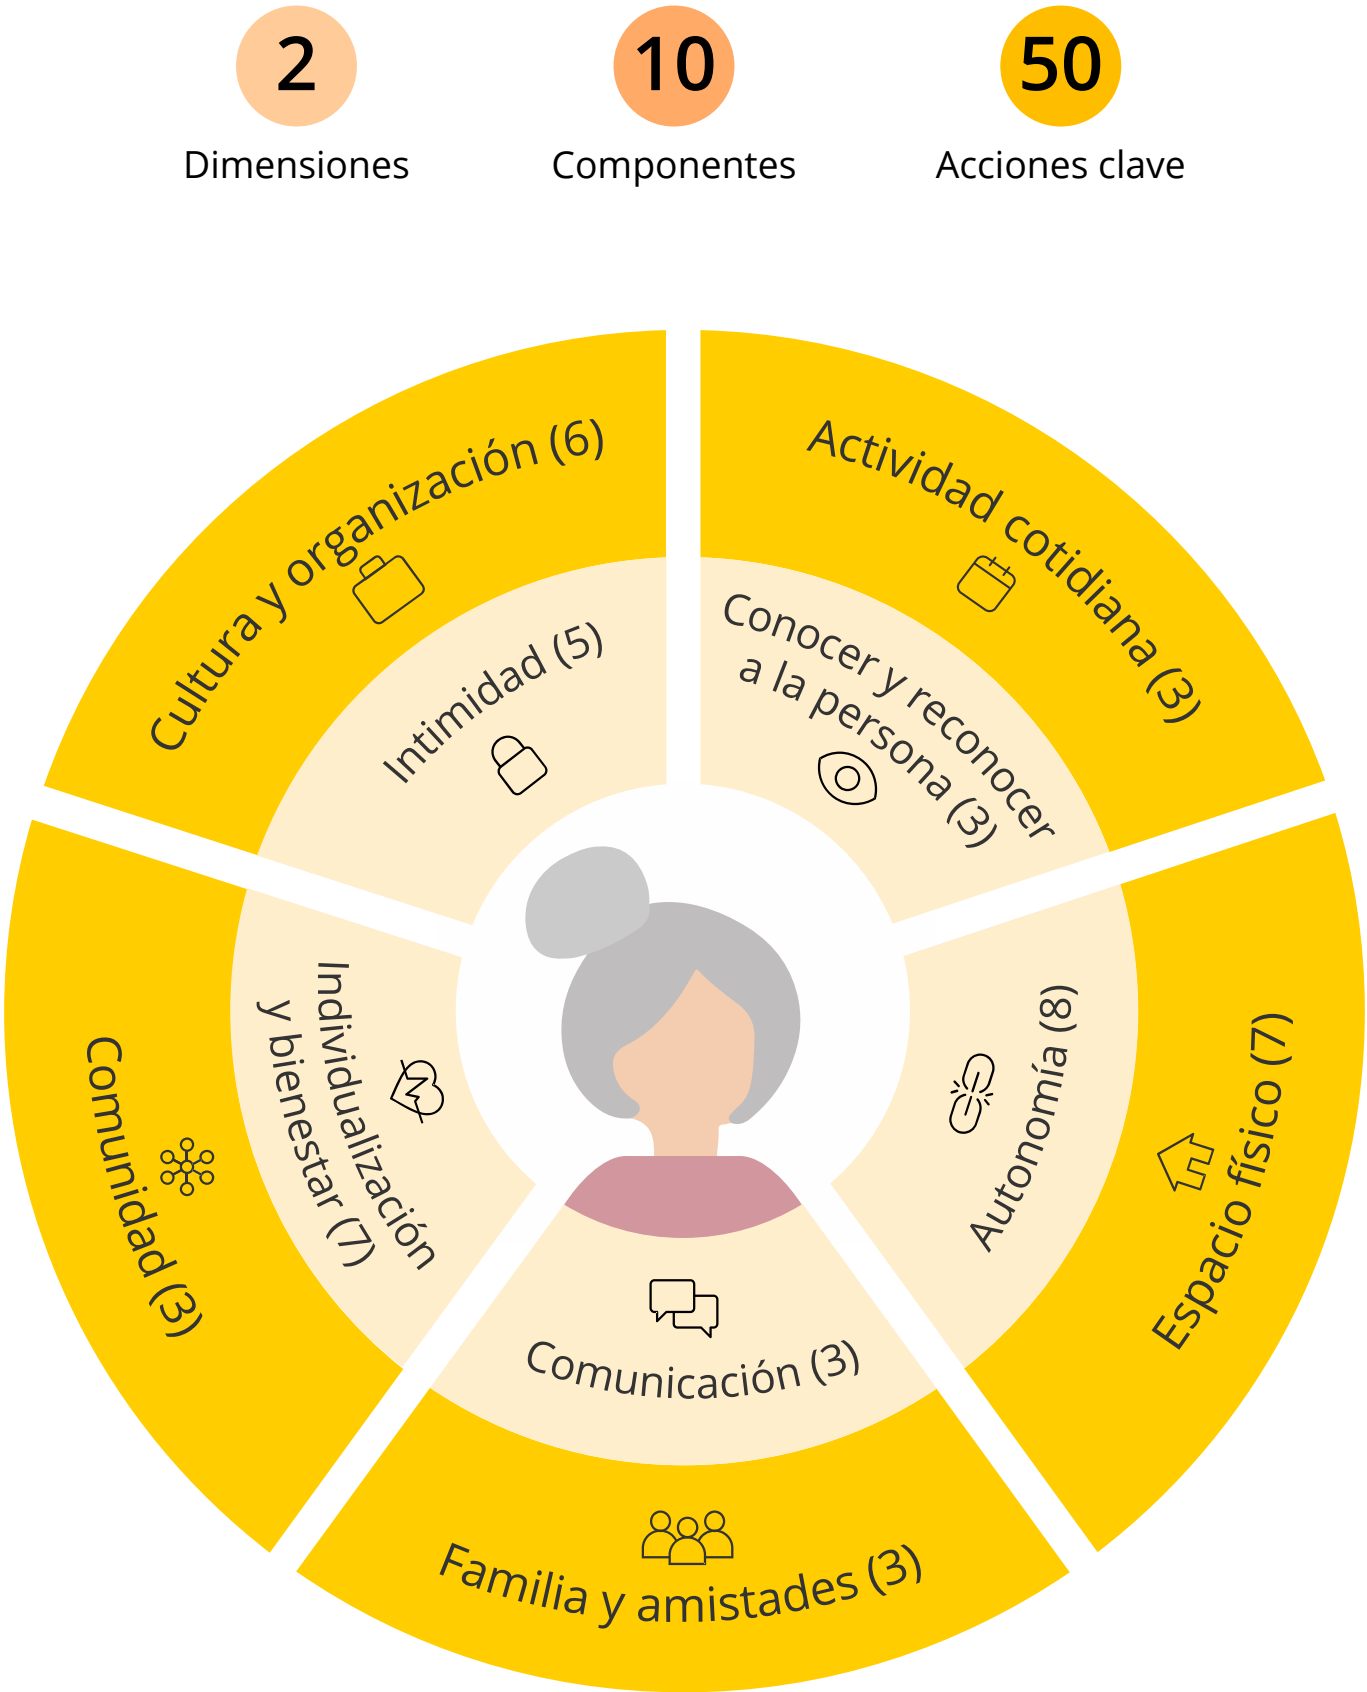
2
Dimensiones

10
Componentes

50
Acciones clave

Cultura y organización (6)

Intimidad (5)

Actividad cotidiana (3)

Conocer y reconocer a la persona (3)

Comunidad (3)

Individualización y bienestar (7)

Autonomía (8)

Espacio físico (7)

Comunicación (3)

Familia y amistades (3)